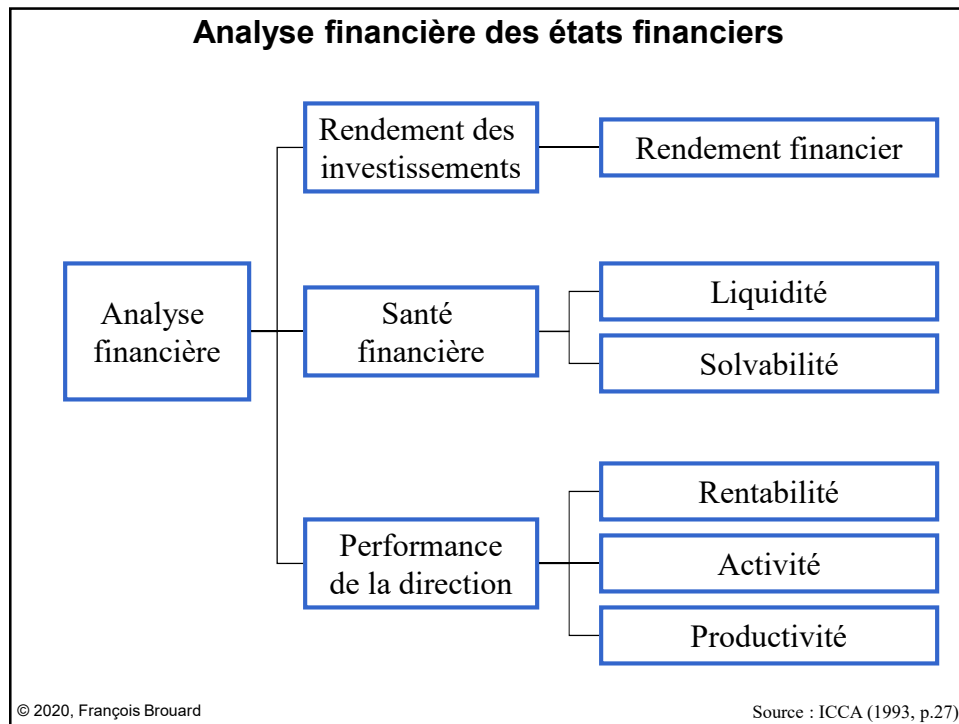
Analyse financière des états financiers

Analyse financière

Rendement des investissements

Rendement financier

Santé financière

Liquidité

Solvabilité

Performance de la direction

Rentabilité

Activité

Productivité

© 2020, François Brouard

Source : ICCA (1993, p.27)